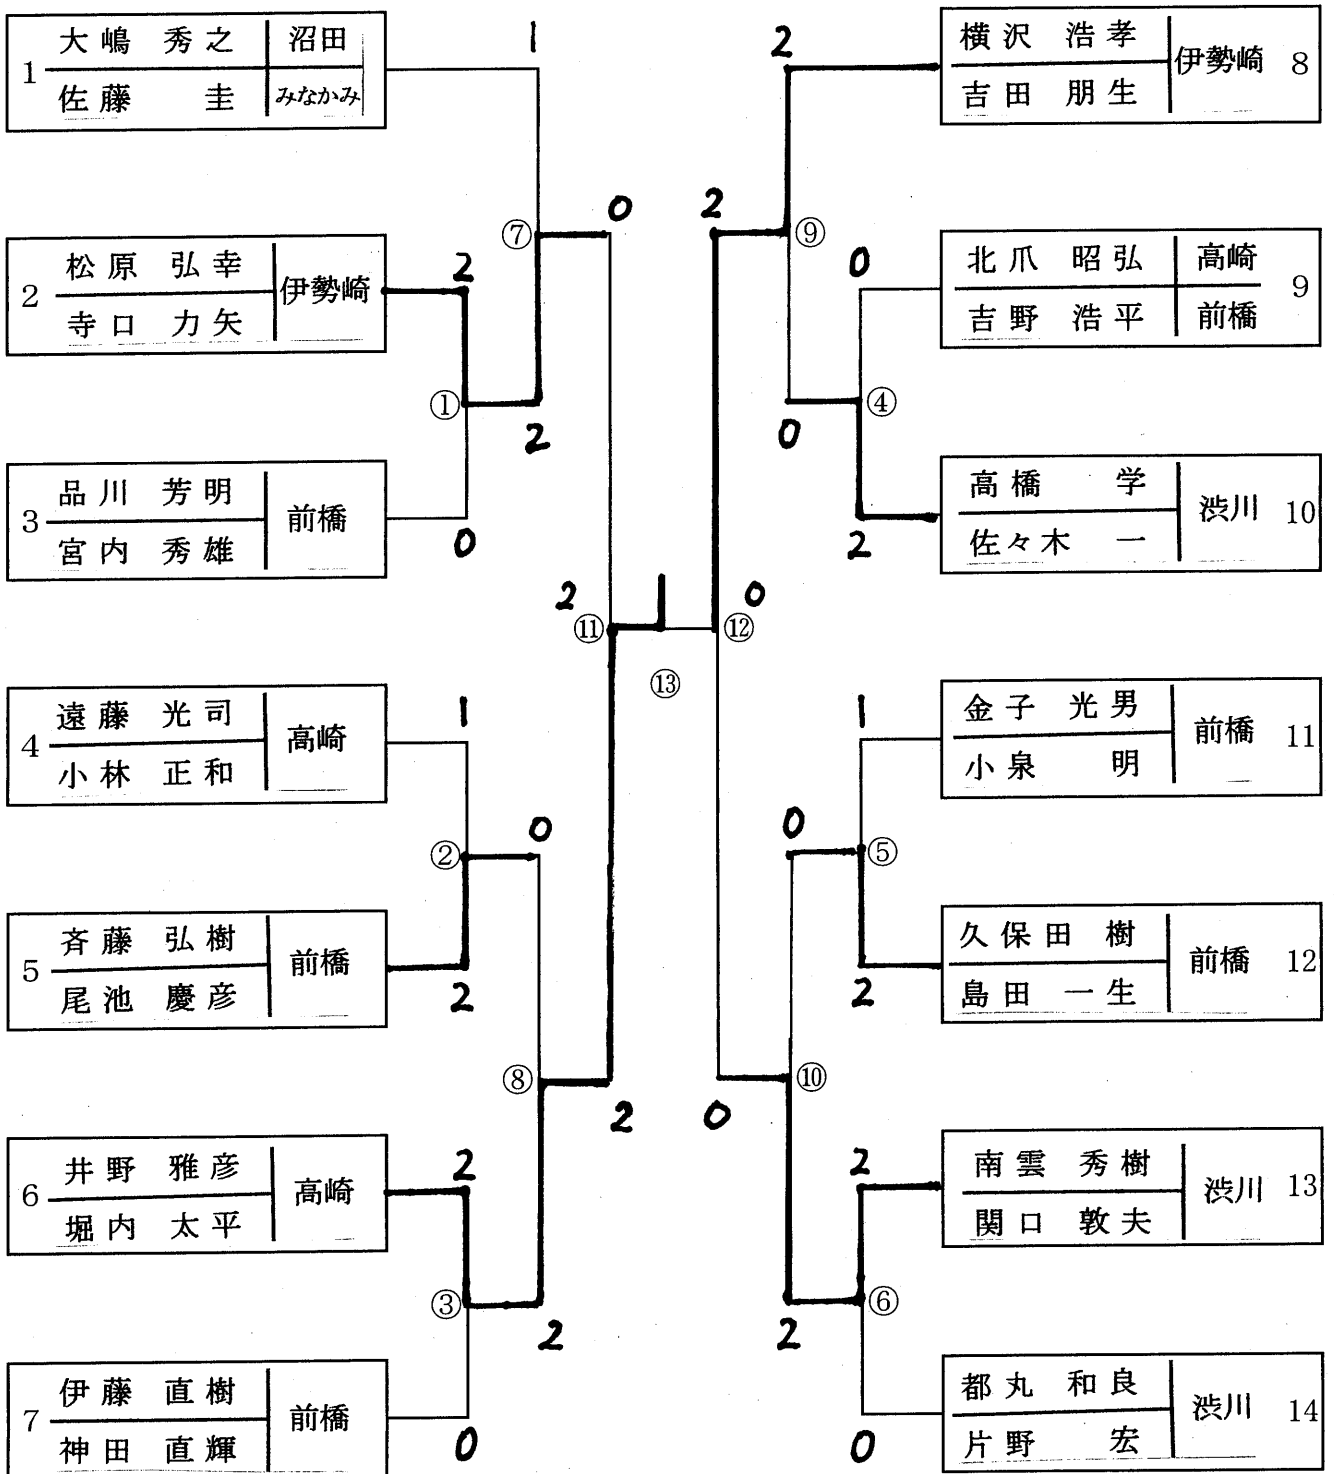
1 大嶋 秀之 沼田
佐藤 圭 みなかみ

2 松原 弘幸 伊勢崎
寺口 力矢

3 品川 芳明 前橋
宮内 秀雄

4 遠藤 光司 高崎
小林 正和

5 斉藤 弘樹 前橋
尾池 慶彦

6 井野 雅彦 高崎
堀内 太平

7 伊藤 直樹 前橋
神田 直輝

横沢 浩孝 伊勢崎 8
吉田 朋生

北爪 昭弘 高崎 9
吉野 浩平 前橋

高橋 学 渋川 10
佐々木 一

金子 光男 前橋 11
小泉 明

久保田 樹 前橋 12
島田 一生

南雲 秀樹 渋川 13
関口 敦夫

都丸 和良 渋川 14
片野 宏

1 ⑦ 0 2 ① 2 0

1 ② 0 2 ⑧ 2 2 ③ 2 0

2 ⑪ 1 ⑬ 0 ⑫

2 2 ⑨ 0 ④ 0 2

1 0 ⑤ 2 ⑩ 0 2 ⑥ 2 0